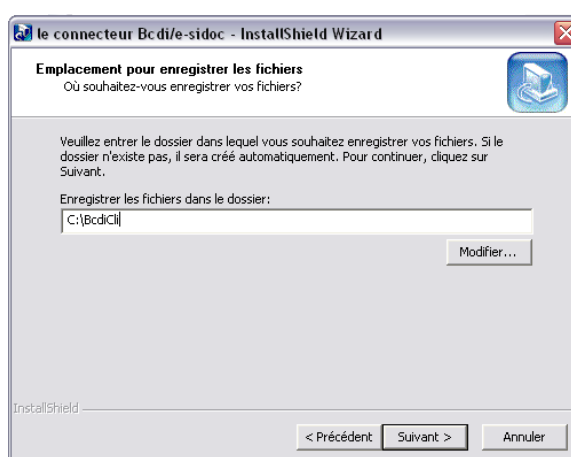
le connecteur Bcdi/e-sidoc - InstallShield Wizard

Emplacement pour enregistrer les fichiers
Où souhaitez-vous enregistrer vos fichiers?

Veuillez entrer le dossier dans lequel vous souhaitez enregistrer vos fichiers. Si le dossier n'existe pas, il sera créé automatiquement. Pour continuer, cliquez sur Suivant.

Enregistrer les fichiers dans le dossier:
C:\BcdiCli

Modifier...

InstallShield

< Précédent
Suivant >
Annuler